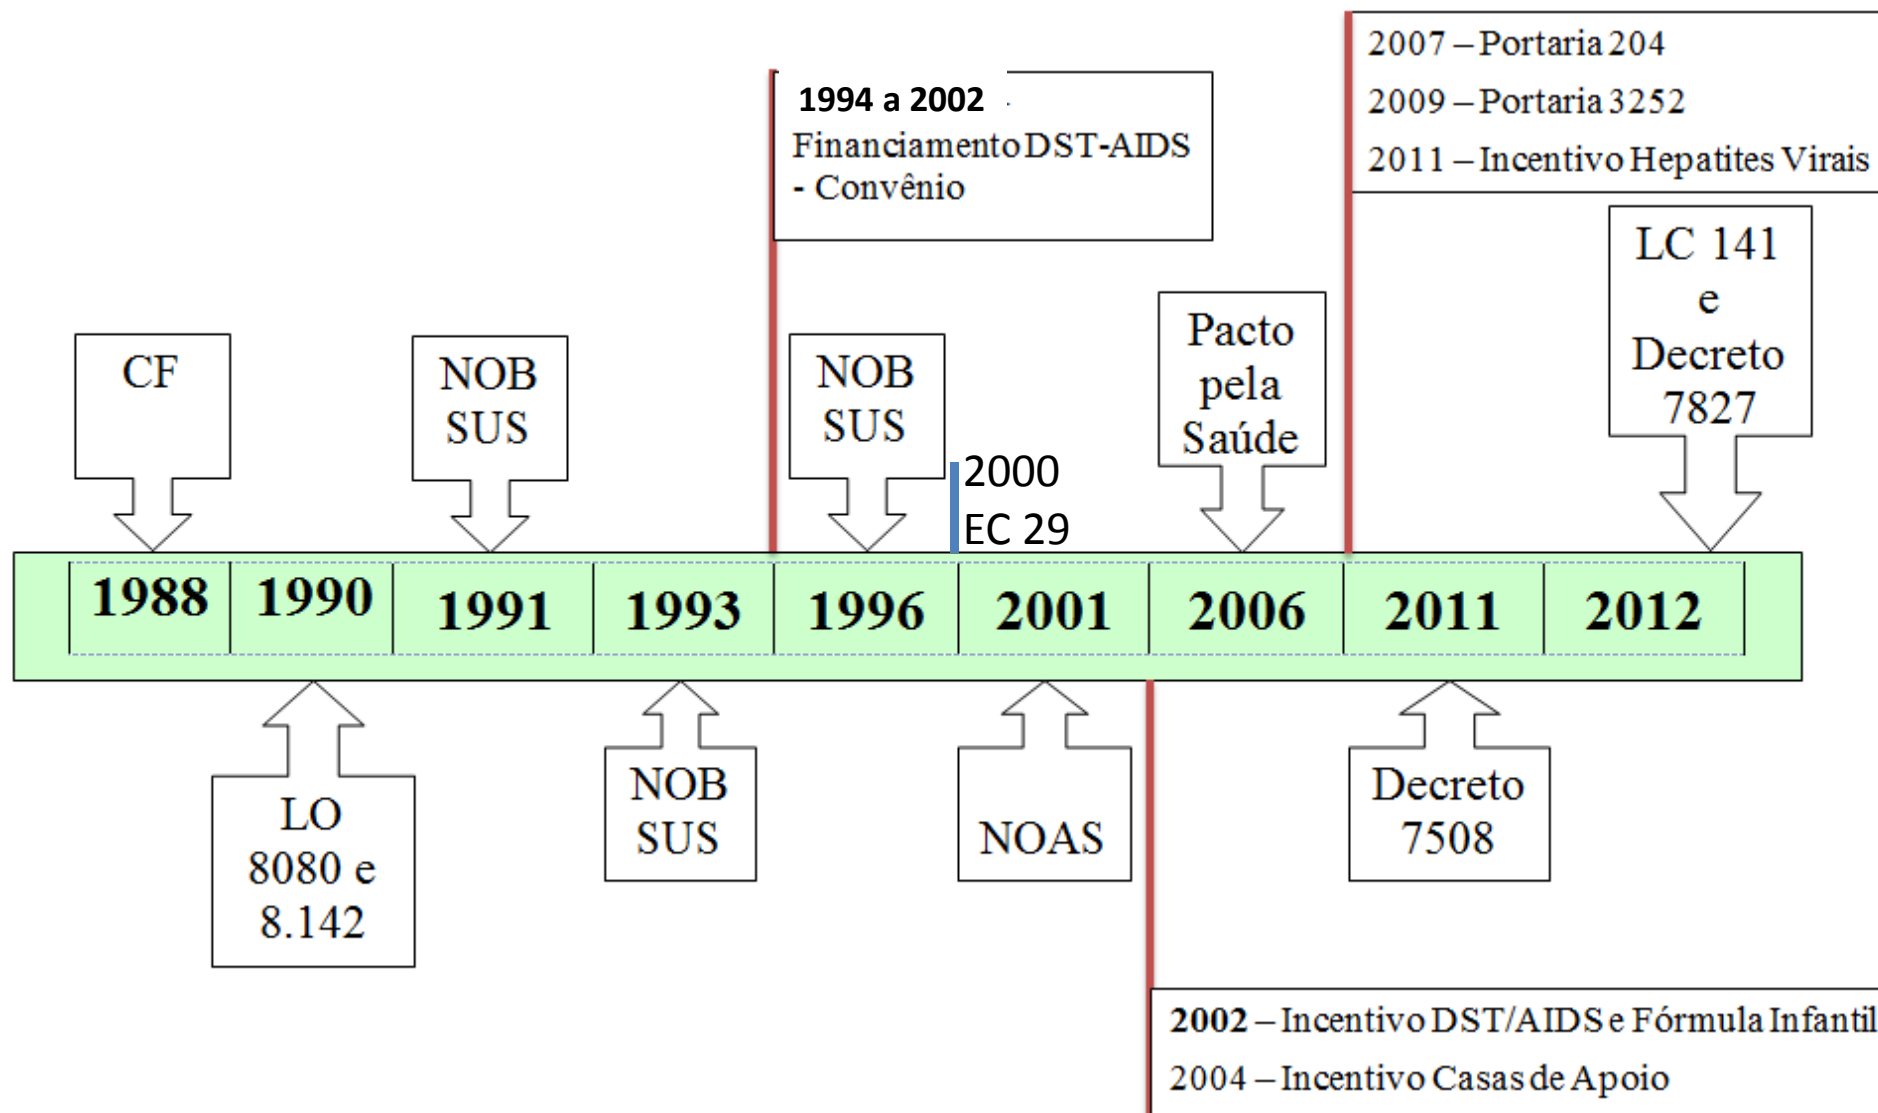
2007 – Portaria 204
2009 – Portaria 3252
2011 – Incentivo Hepatites Virais

1994 a 2002
Financiamento DST-AIDS - Convênio

LC 141 e Decreto 7827

CF

NOB SUS

NOB SUS

2000
EC 29

Pacto pela Saúde

| 1988 | 1990 | 1991 | 1993 | 1996 | 2001 | 2006 | 2011 | 2012 |
|---|---|---|---|---|---|---|---|---|

LO 8080 e 8.142

NOB SUS

NOAS

Decreto 7508

2002 – Incentivo DST/AIDS e Fórmula Infantil
2004 – Incentivo Casas de Apoio